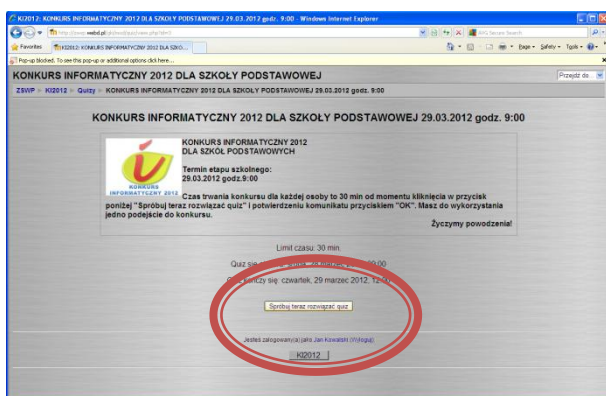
KI2012: KONKURS INFORMATYCZNY 2012 DLA SZKOŁY PODSTAWOWEJ 29.03.2012 godz. 9:00 - Windows Internet Explorer

http://zswp.webd.pl/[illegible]

AVG Secure Search

Favorites

KI2012: KONKURS INFORMATYCZNY 2012 DLA SZKO...

Page ▾ Safety ▾ Tools ▾

Pop-up blocked. To see this pop-up or additional options click here...

KONKURS INFORMATYCZNY 2012 DLA SZKOŁY PODSTAWOWEJ

Przejdź do...

ZSWP ► KI2012 ► Quizy ► KONKURS INFORMATYCZNY 2012 DLA SZKOŁY PODSTAWOWEJ 29.03.2012 godz. 9:00

KONKURS INFORMATYCZNY 2012 DLA SZKOŁY PODSTAWOWEJ 29.03.2012 godz. 9:00

KONKURS INFORMATYCZNY 2012
INFORMATYCZNY 2012

KONKURS INFORMATYCZNY 2012
DLA SZKÓŁ PODSTAWOWYCH

Termin etapu szkolnego:
29.03.2012 godz.9:00

Czas trwania konkursu dla każdej osoby to 30 min od momentu kliknięcia w przycisk poniżej "Spróbuj teraz rozwiązać quiz" i potwierdzeniu komunikatu przyciskiem "OK". Masz do wykorzystania jedno podejście do konkursu.

Życzymy powodzenia!

Limit czasu: 30 min.

Quiz się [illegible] 29 marzec 2012, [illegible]:00

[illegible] się: czwartek, 29 marzec 2012, 12:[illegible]

Spróbuj teraz rozwiązać quiz

Jesteś zalogowany(a) jako Jan Kowalski (Wyloguj)

KI2012